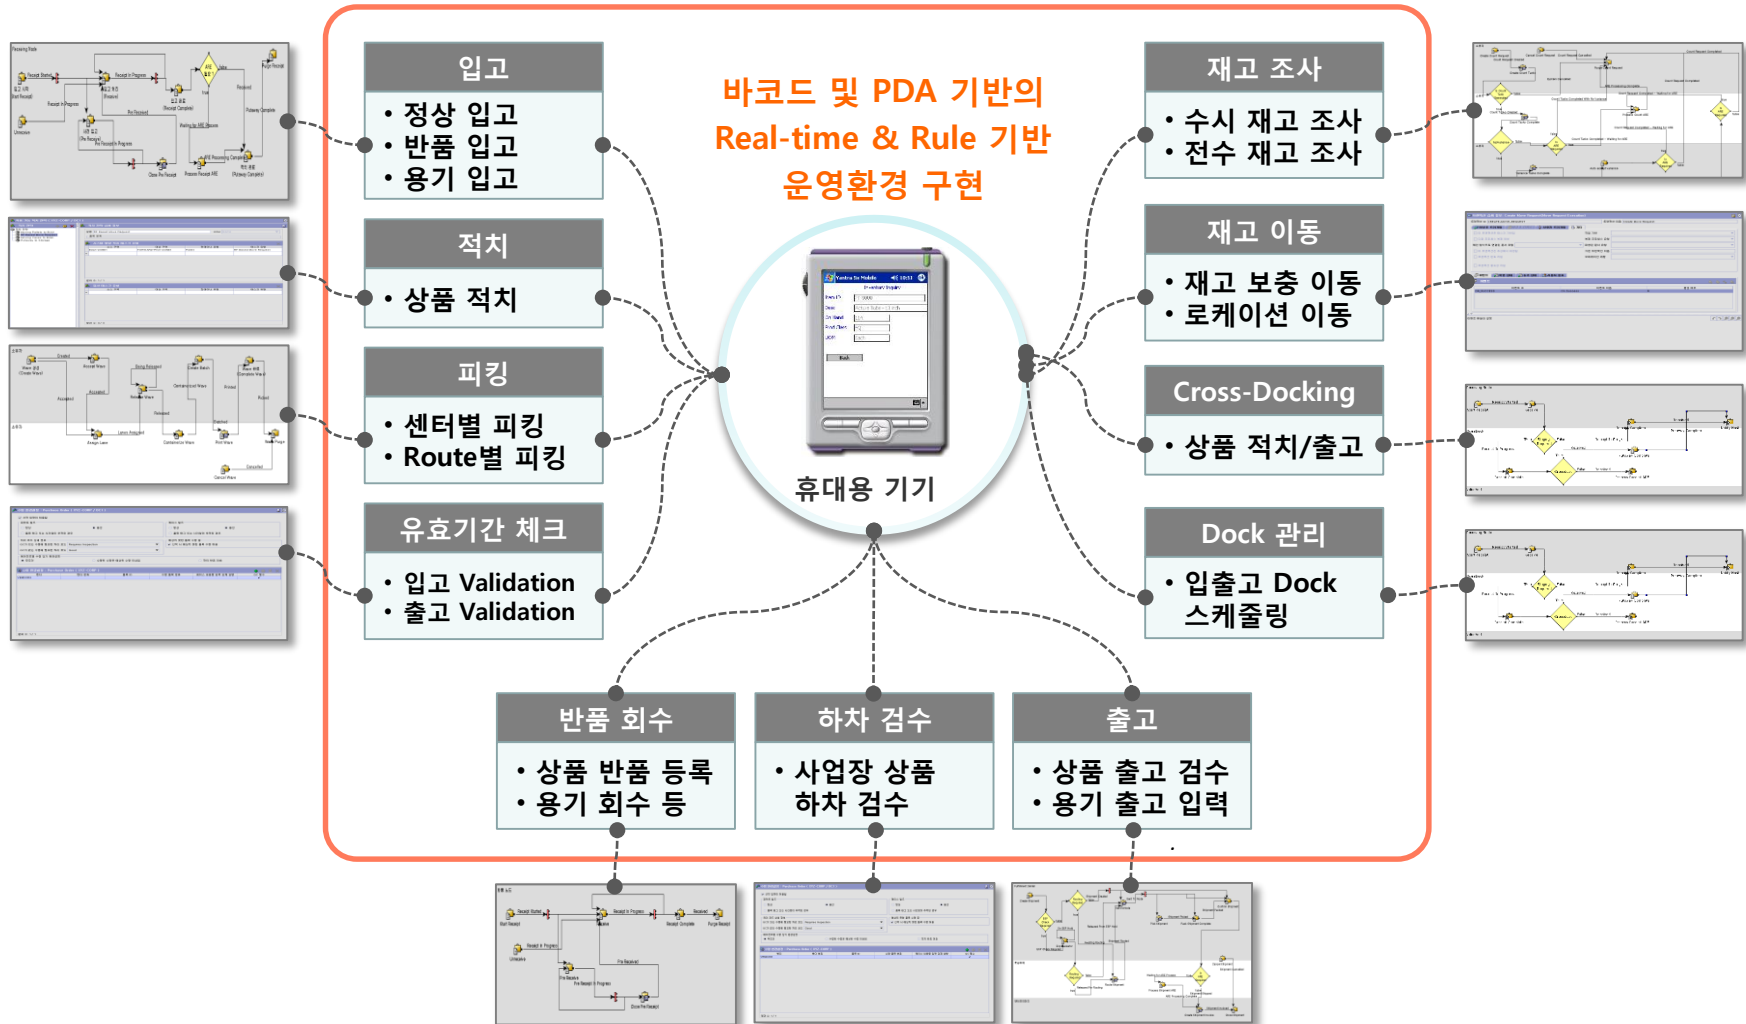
바코드 및 PDA 기반의
Real-time & Rule 기반
운영환경 구현

입고
• 정상 입고
• 반품 입고
• 용기 입고

적치
• 상품 적치

피킹
• 센터별 피킹
• Route별 피킹

유효기간 체크
• 입고 Validation
• 출고 Validation

재고 조사
• 수시 재고 조사
• 전수 재고 조사

재고 이동
• 재고 보충 이동
• 로케이션 이동

Cross-Docking
• 상품 적치/출고

Dock 관리
• 입출고 Dock 스케줄링

휴대용 기기

반품 회수
• 상품 반품 등록
• 용기 회수 등

하차 검수
• 사업장 상품 하차 검수

출고
• 상품 출고 검수
• 용기 출고 입력